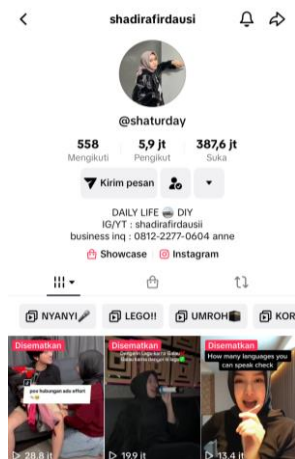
shadirafirdausi

@shaturday

558 Mengikuti
5,9 jt Pengikut
387,6 jt Suka

Kirim pesan

DAILY LIFE DIY
IG/YT : shadirafirdausii
business inq : 0812-2277-0604 anne

Showcase Instagram

NYANYI
LEGO!!
UMROH
KOR

Disematkan
Disematkan
Disematkan
How many languages you can speak check

28,8 jt
19,9 jt
13,4 jt